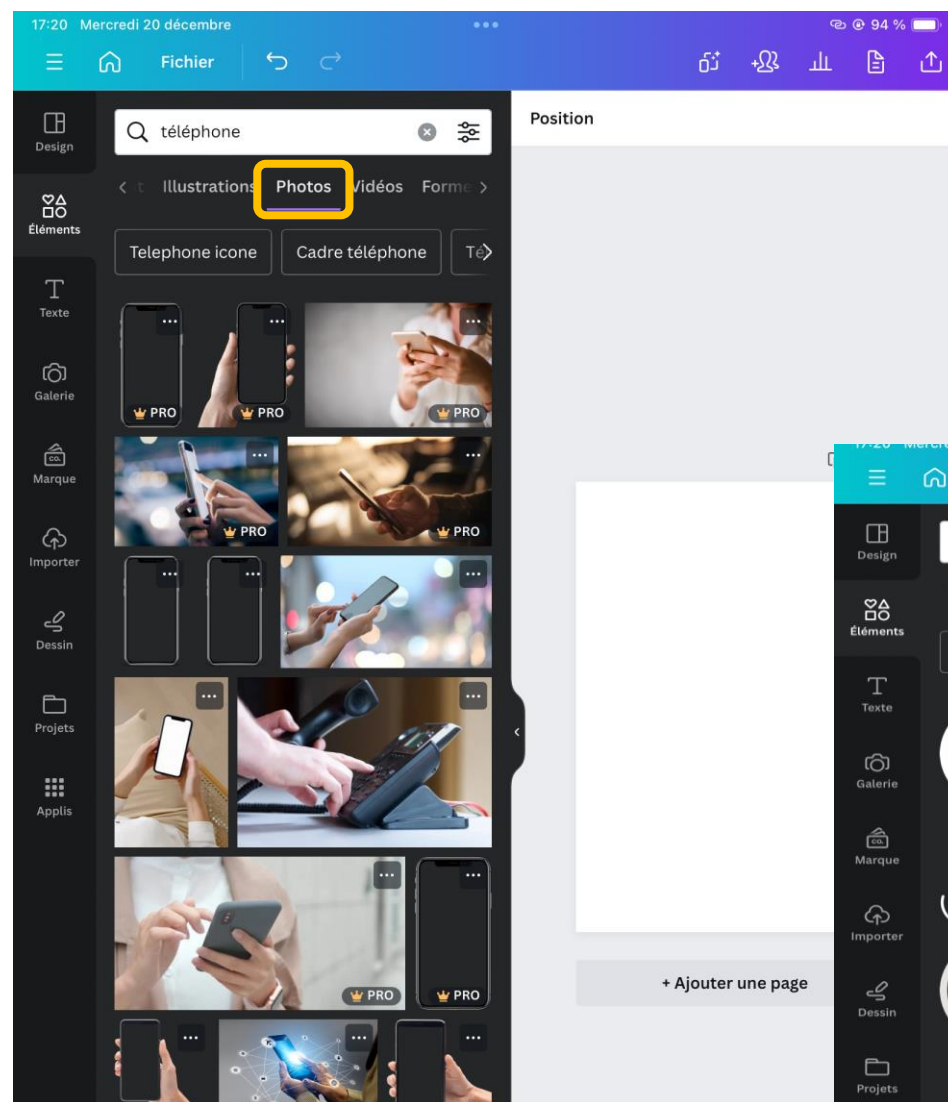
17:20 Mercredi 20 décembre

94 %

Fichier

Design

Éléments

Texte

Galerie

Marque

Importer

Dessin

Projets

Applis

téléphone

Illustrations Photos Vidéos Forme

Telephone icone Cadre téléphone Té

PRO PRO PRO

PRO PRO

PRO PRO

Position

+ Ajouter une page

Design

Éléments

Texte

Galerie

Marque

Importer

Dessin

Projets